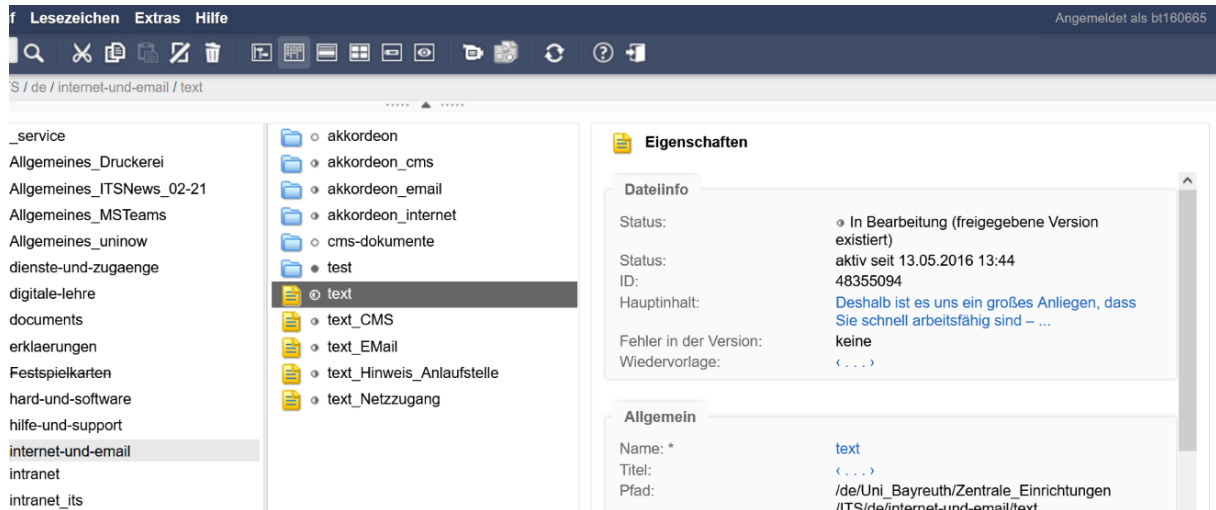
f Lesezeichen Extras Hilfe

Angemeldet als bt160665

'S / de / internet-und-email / text

_service
Allgemeines_Druckerei
Allgemeines_ITSNews_02-21
Allgemeines_MSTeams
Allgemeines_uninow
dienste-und-zugaenge
digitale-lehre
documents
erklaerungen
Festspielkarten
hard-und-software
hilfe-und-support
internet-und-email
intranet
intranet_its

akkordeon
akkordeon_cms
akkordeon_email
akkordeon_internet
cms-dokumente
test
text
text_CMS
text_EMail
text_Hinweis_Anlaufstelle
text_Netzzugang

Eigenschaften

Dateiinfo

| | |
|---|---|
| Status: | In Bearbeitung (freigegebene Version existiert) |
| Status: | aktiv seit 13.05.2016 13:44 |
| ID: | 48355094 |
| Hauptinhalt: | Deshalb ist es uns ein großes Anliegen, dass Sie schnell arbeitsfähig sind – ... |
| Fehler in der Version: | keine |
| Wiedervorlage: | ‹ . . . › |

Allgemein

| | |
|---|---|
| Name: * | text |
| Titel: | ‹ . . . › |
| Pfad: | /de/Uni_Bayreuth/Zentrale_Einrichtungen /ITS/de/internet-und-email/text |